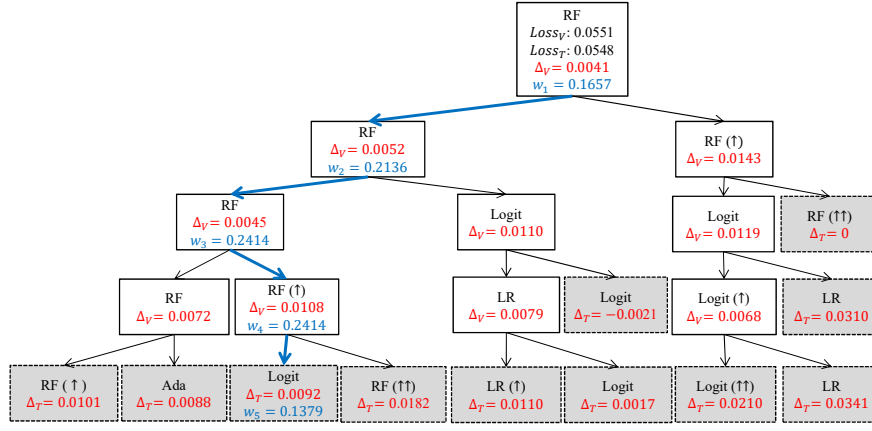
RF
$Loss_V$: 0.0551
$Loss_T$: 0.0548
$\Delta_V = 0.0041$
$w_1 = 0.1657$

RF
$\Delta_V = 0.0052$
$w_2 = 0.2136$

RF (↑)
$\Delta_V = 0.0143$

RF
$\Delta_V = 0.0045$
$w_3 = 0.2414$

Logit
$\Delta_V = 0.0110$

Logit
$\Delta_V = 0.0119$

RF (↑↑)
$\Delta_T = 0$

RF
$\Delta_V = 0.0072$

RF (↑)
$\Delta_V = 0.0108$
$w_4 = 0.2414$

LR
$\Delta_V = 0.0079$

Logit
$\Delta_T = -0.0021$

Logit (↑)
$\Delta_V = 0.0068$

LR
$\Delta_T = 0.0310$

RF ( ↑ )
$\Delta_T = 0.0101$

Ada
$\Delta_T = 0.0088$

Logit
$\Delta_T = 0.0092$
$w_5 = 0.1379$

RF (↑↑)
$\Delta_T = 0.0182$

LR (↑)
$\Delta_T = 0.0110$

Logit
$\Delta_T = 0.0017$

Logit (↑↑)
$\Delta_T = 0.0210$

LR
$\Delta_T = 0.0341$